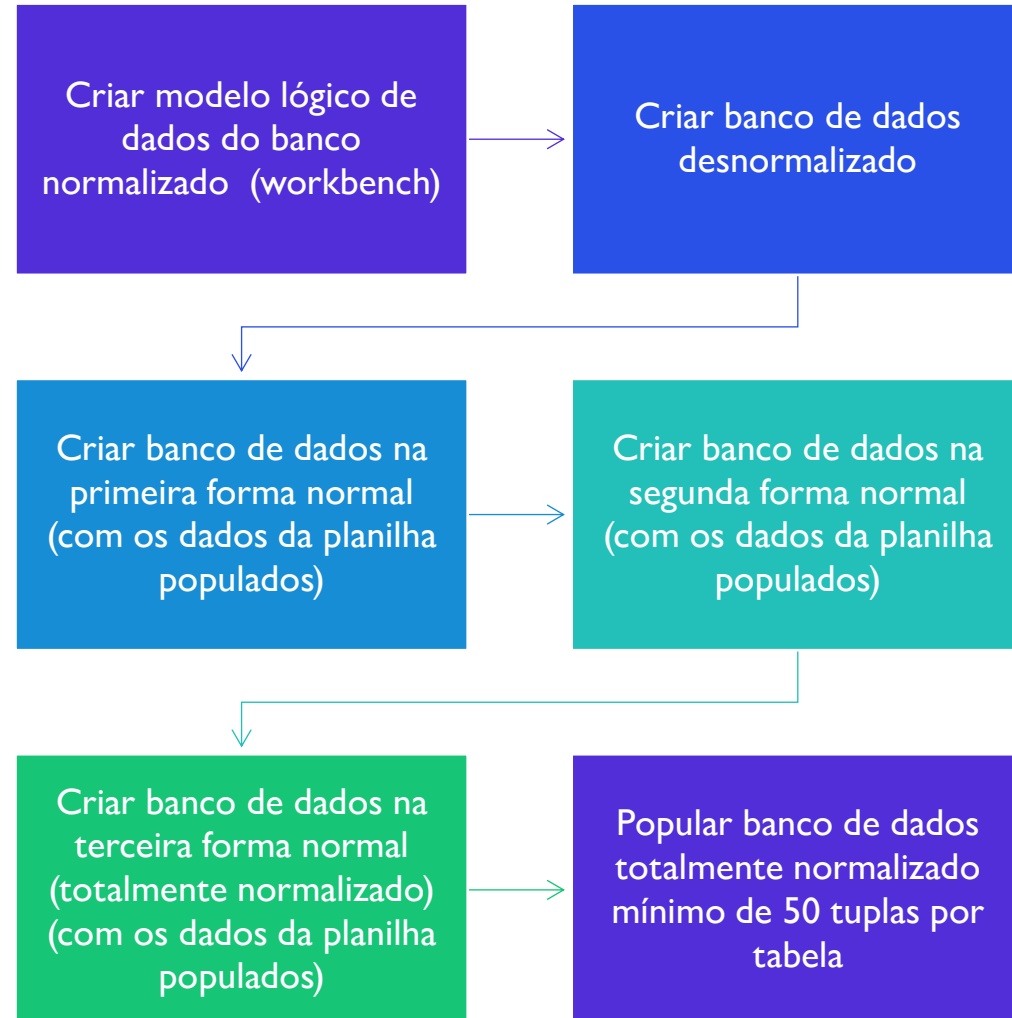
Criar modelo lógico de dados do banco normalizado (workbench)

Criar banco de dados desnormalizado

Criar banco de dados na primeira forma normal (com os dados da planilha populados)

Criar banco de dados na segunda forma normal (com os dados da planilha populados)

Criar banco de dados na terceira forma normal (totalmente normalizado) (com os dados da planilha populados)

Popular banco de dados totalmente normalizado mínimo de 50 tuplas por tabela